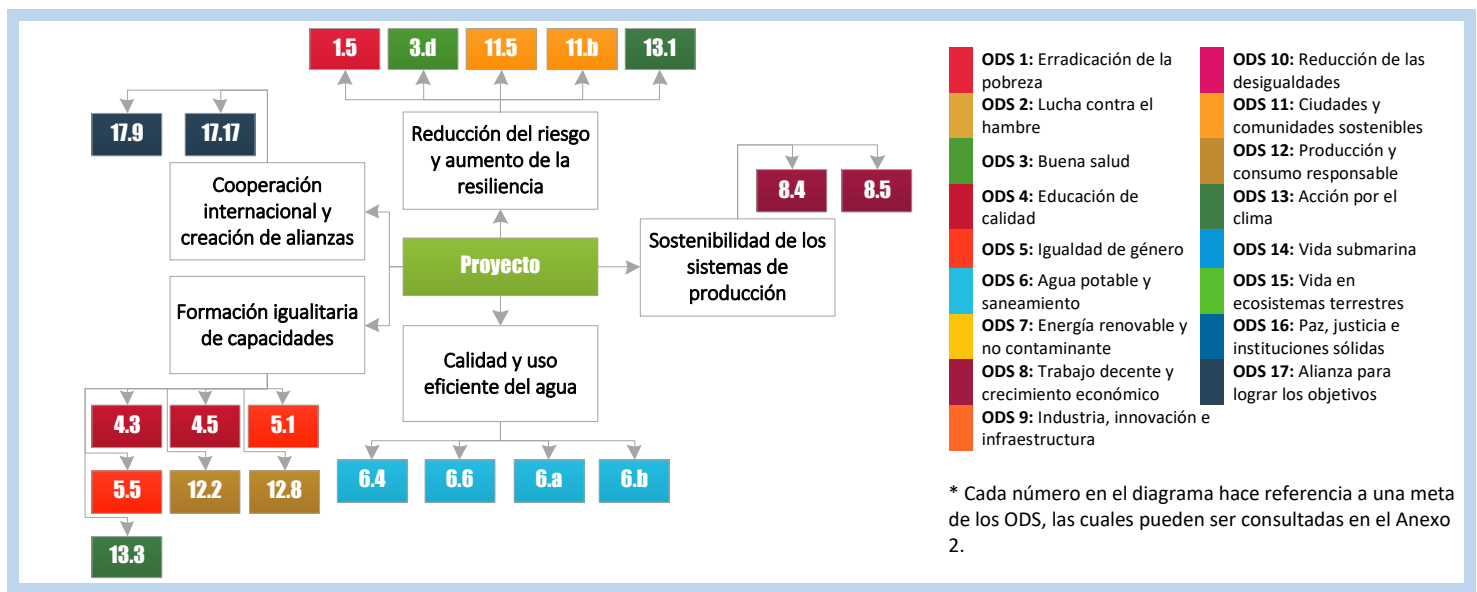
1.5 3.d 11.5 11.b 13.1

17.9 17.17

Reducción del riesgo y aumento de la resiliencia

8.4 8.5

Cooperación internacional y creación de alianzas

Proyecto

Sostenibilidad de los sistemas de producción

Formación igualitaria de capacidades

Calidad y uso eficiente del agua

4.3 4.5 5.1

5.5 12.2 12.8

13.3

6.4 6.6 6.a 6.b

**ODS 1:** Erradicación de la pobreza
**ODS 2:** Lucha contra el hambre
**ODS 3:** Buena salud
**ODS 4:** Educación de calidad
**ODS 5:** Igualdad de género
**ODS 6:** Agua potable y saneamiento
**ODS 7:** Energía renovable y no contaminante
**ODS 8:** Trabajo decente y crecimiento económico
**ODS 9:** Industria, innovación e infraestructura

**ODS 10:** Reducción de las desigualdades
**ODS 11:** Ciudades y comunidades sostenibles
**ODS 12:** Producción y consumo responsable
**ODS 13:** Acción por el clima
**ODS 14:** Vida submarina
**ODS 15:** Vida en ecosistemas terrestres
**ODS 16:** Paz, justicia e instituciones sólidas
**ODS 17:** Alianza para lograr los objetivos

* Cada número en el diagrama hace referencia a una meta de los ODS, las cuales pueden ser consultadas en el Anexo 2.